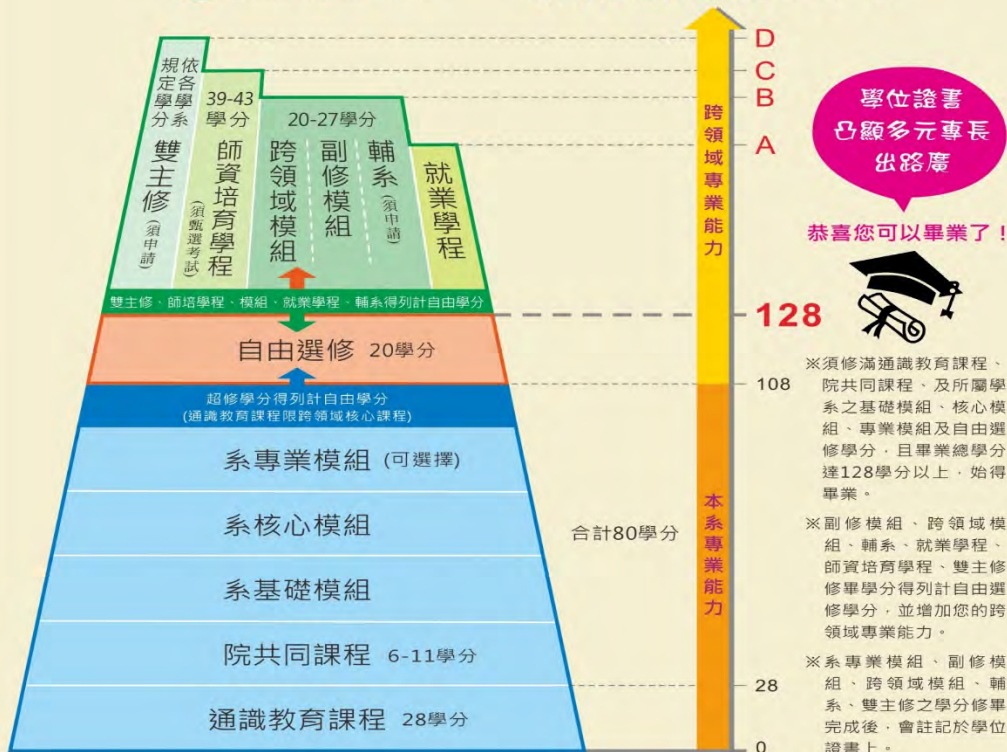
依各學系規定學分

雙主修（須申請）

39-43學分

師資培育學程（須甄選考試）

20-27學分

跨領域模組

副修模組

輔系（須申請）

就業學程

雙主修、師培學程、模組、就業學程、輔系得列計自由學分

自由選修 20學分

超修學分得列計自由學分
(通識教育課程限跨領域核心課程)

系專業模組 (可選擇)

系核心模組

系基礎模組

院共同課程 6-11學分

通識教育課程 28學分

合計80學分

D
C
B
A

跨領域專業能力

128

108

本系專業能力

28

0

學位證書
凸顯多元專長
出路廣

恭喜您可以畢業了！

※須修滿通識教育課程、院共同課程、及所屬學系之基礎模組、核心模組、專業模組及自由選修學分，且畢業總學分達128學分以上，始得畢業。

※副修模組、跨領域模組、輔系、就業學程、師資培育學程、雙主修修畢學分得列計自由選修學分，並增加您的跨領域專業能力。

※系專業模組、副修模組、跨領域模組、輔系、雙主修之學分修畢完成後，會註記於學位證書上。